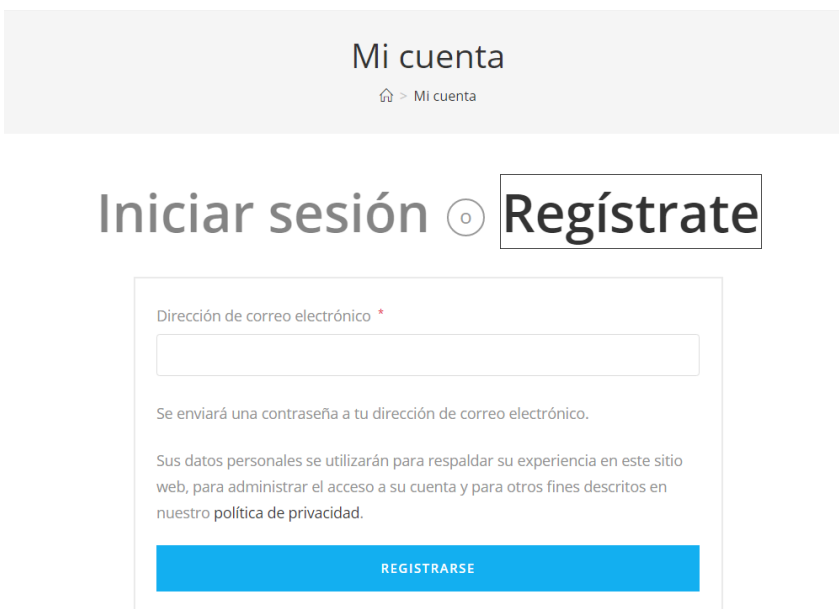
Mi cuenta

> Mi cuenta

Iniciar sesión o Regístrate

Dirección de correo electrónico *

Se enviará una contraseña a tu dirección de correo electrónico.

Sus datos personales se utilizarán para respaldar su experiencia en este sitio web, para administrar el acceso a su cuenta y para otros fines descritos en nuestro política de privacidad.

REGISTRARSE